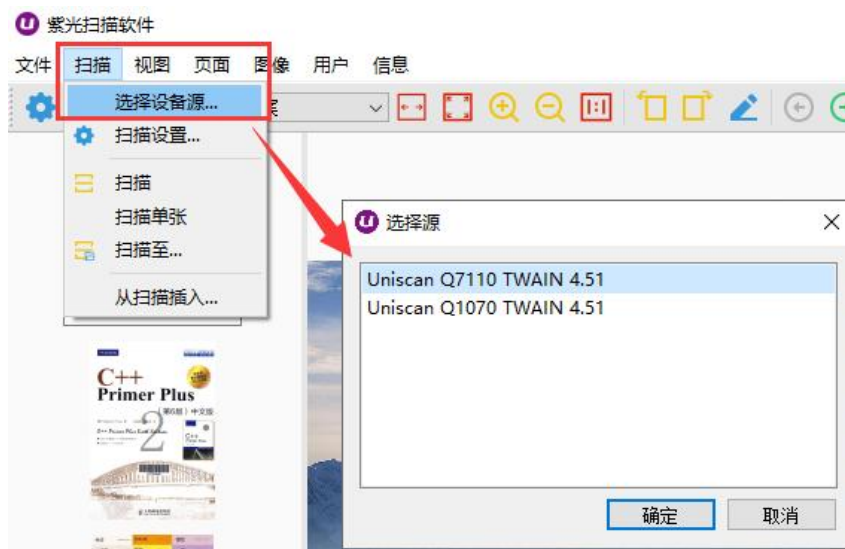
紫光扫描软件

文件 扫描 视图 页面 图像 用户 信息

选择设备源...
扫描设置...
扫描
扫描单张
扫描至...
从扫描插入...

C++
Primer Plus
2

选择源

Uniscan Q7110 TWAIN 4.51
Uniscan Q1070 TWAIN 4.51

确定 取消